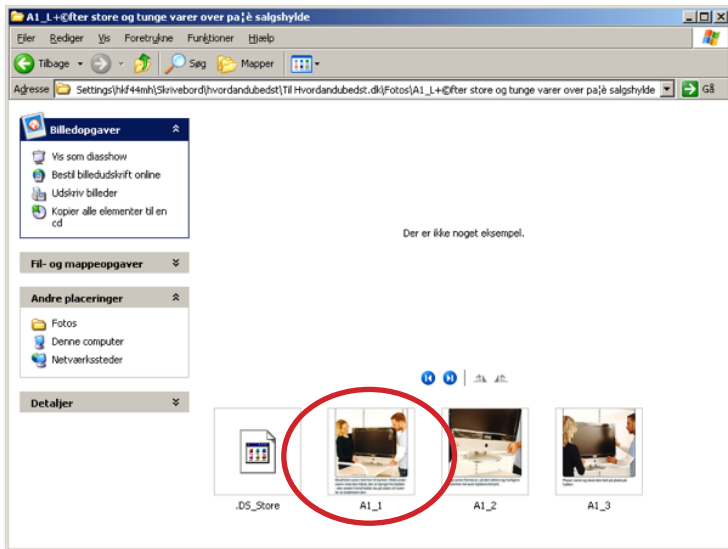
A1_L+©fter store og tunge varer over pa¦è salgshylde

Filer Rediger Vis Foretrukne Funktioner Hjælp

Tilbage Søg Mapper

Adresse Settings\hkf44mh\Skrivebord\hvordandubedst\Til Hvordandubedst.dk\Fotos\A1_L+©fter store og tunge varer over pa¦è salgshylde Gå

Billedopgaver
Vis som diasshow
Bestil billedudskrift online
Udskriv billeder
Kopier alle elementer til en cd

Fil- og mappeopgaver

Andre placeringer
Fotos
Denne computer
Netværkssteder

Detaljer

Der er ikke noget eksempel.

.DS_Store

A1_1

A1_2

A1_3